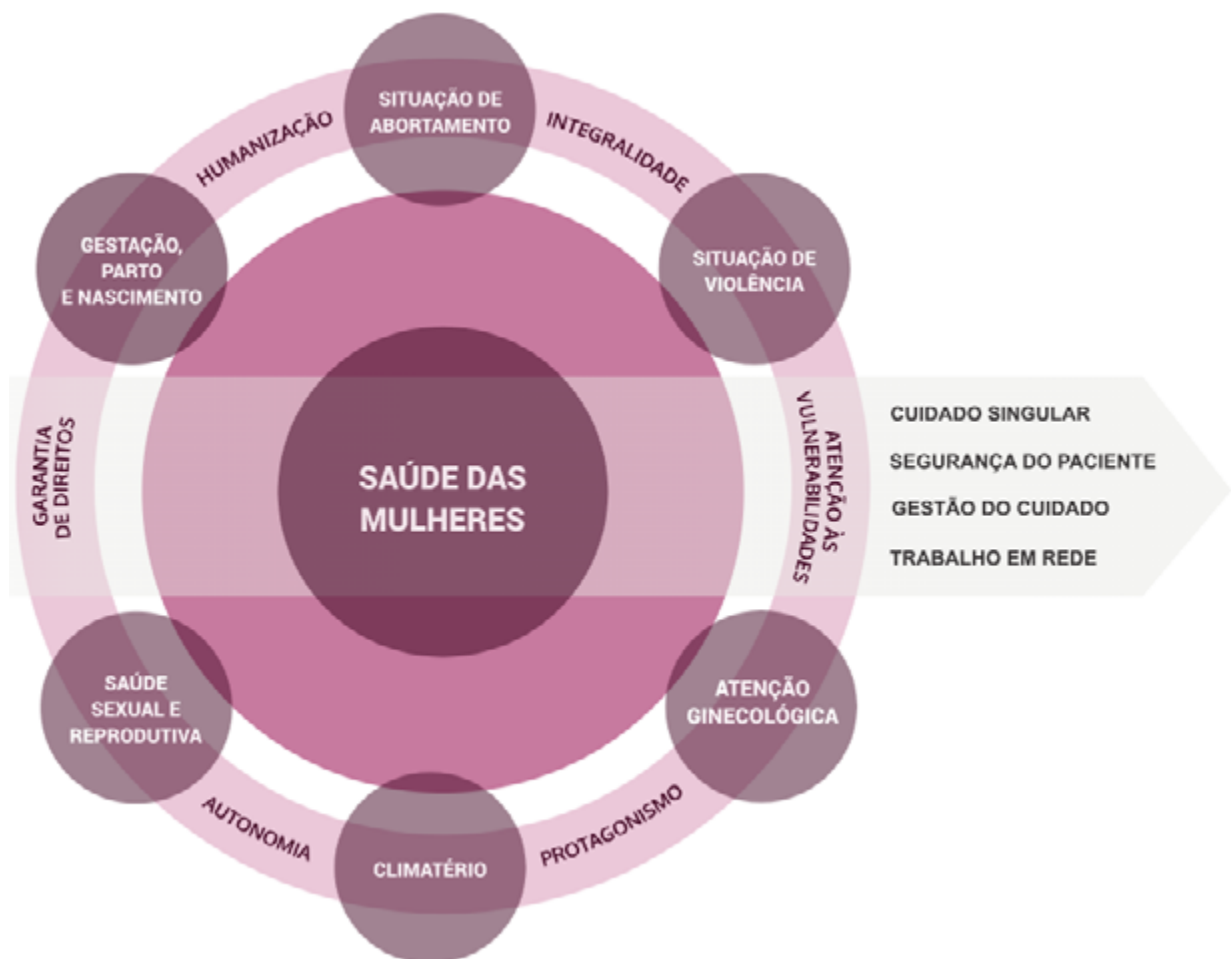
SITUAÇÃO DE ABORTAMENTO

INTEGRALIDADE

SITUAÇÃO DE VIOLÊNCIA

ATENÇÃO ÀS VULNERABILIDADES

ATENÇÃO GINECOLÓGICA

PROTAGONISMO

CLIMATÉRIO

AUTONOMIA

SAÚDE SEXUAL E REPRODUTIVA

GARANTIA DE DIREITOS

GESTAÇÃO, PARTO E NASCIMENTO

HUMANIZAÇÃO

SAÚDE DAS MULHERES

CUIDADO SINGULAR

SEGURANÇA DO PACIENTE

GESTÃO DO CUIDADO

TRABALHO EM REDE